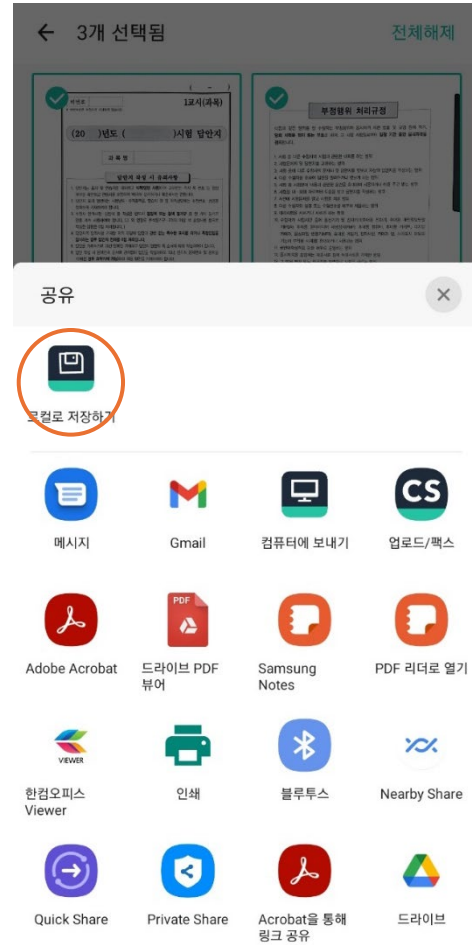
3개 선택됨

전체해제

1교시(과목)

(20 )년도 ( )시험 답안지

과 목 명

답안지 작성 시 유의사항

부정행위 처리규정

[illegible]

공유

로컬로 저장하기

메시지

Gmail

컴퓨터에 보내기

CS

업로드/팩스

Adobe Acrobat

PDF

드라이브 PDF 뷰어

Samsung Notes

PDF 리더로 열기

VIEWER

한컴오피스 Viewer

인쇄

블루투스

Nearby Share

Quick Share

Private Share

Acrobat을 통해 링크 공유

드라이브